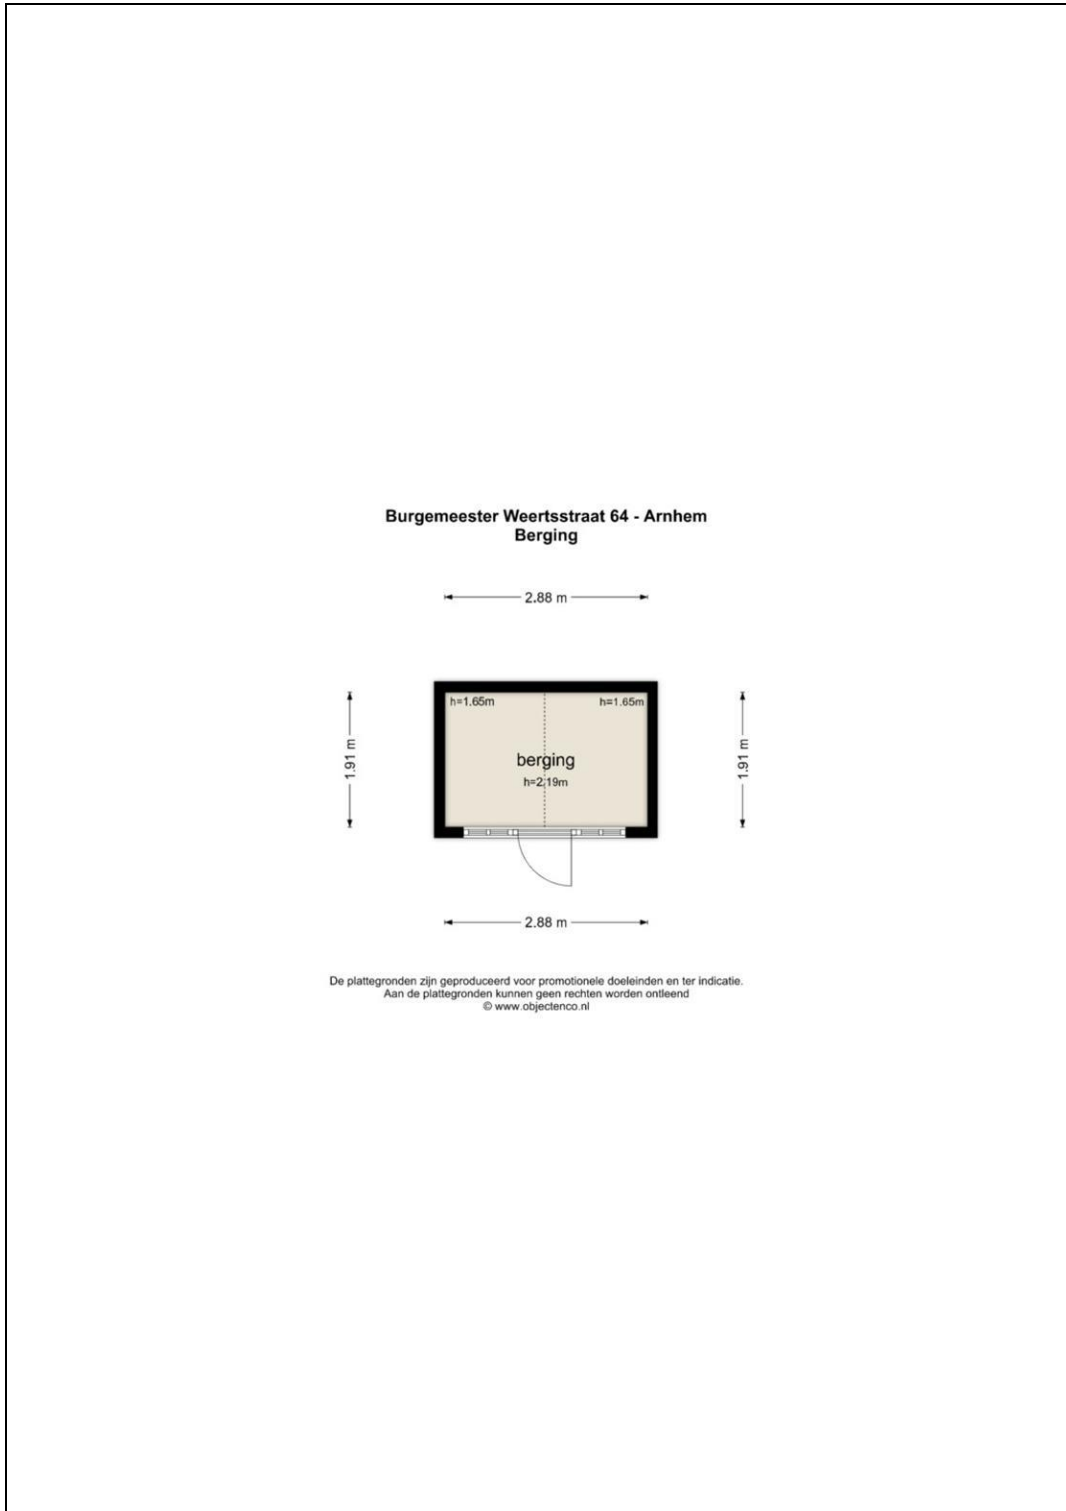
Burgemeester Weertsstraat 64 - Arnhem
Berging

2.88 m

1.91 m

h=1.65m

h=1.65m

berging
h=2.19m

1.91 m

2.88 m

De plattegronden zijn geproduceerd voor promotionele doeleinden en ter indicatie.
Aan de plattegronden kunnen geen rechten worden ontleend
© www.objectenco.nl